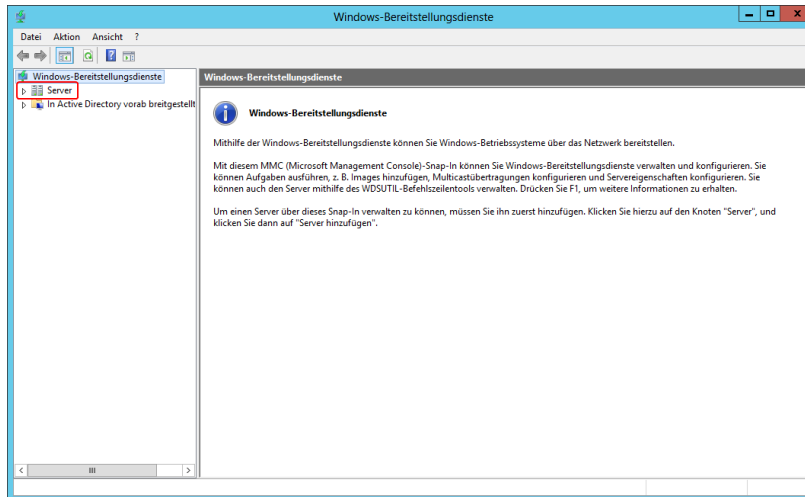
Windows-Bereitstellungsdienste

Datei Aktion Ansicht ?

Windows-Bereitstellungsdienste
Server
In Active Directory vorab breitgestellt

Windows-Bereitstellungsdienste

Windows-Bereitstellungsdienste

Mithilfe der Windows-Bereitstellungsdienste können Sie Windows-Betriebssysteme über das Netzwerk bereitstellen.

Mit diesem MMC (Microsoft Management Console)-Snap-In können Sie Windows-Bereitstellungsdienste verwalten und konfigurieren. Sie können Aufgaben ausführen, z. B. Images hinzufügen, Multicastübertragungen konfigurieren und Servereigenschaften konfigurieren. Sie können auch den Server mithilfe des WDSUTIL-Befehlszeilentools verwalten. Drücken Sie F1, um weitere Informationen zu erhalten.

Um einen Server über dieses Snap-In verwalten zu können, müssen Sie ihn zuerst hinzufügen. Klicken Sie hierzu auf den Knoten "Server", und klicken Sie dann auf "Server hinzufügen".